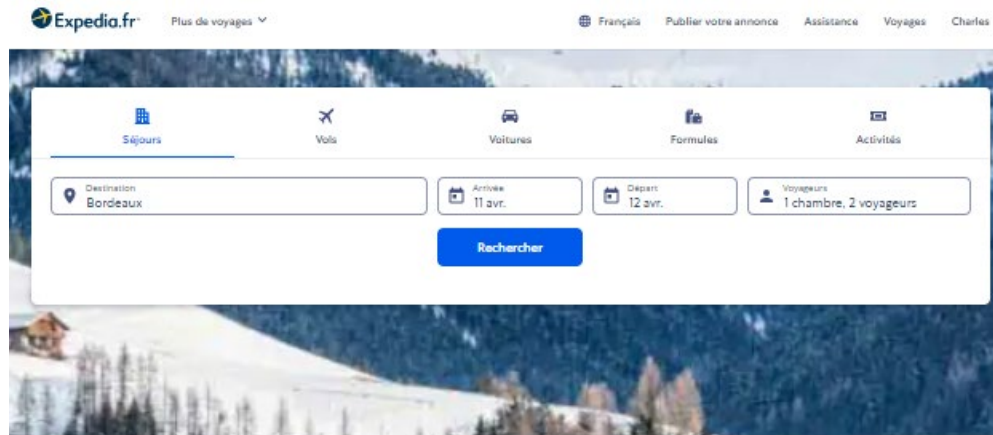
Expedia.fr

Plus de voyages

Français

Publier votre annonce

Assistance

Voyages

Charles

Séjours

Vols

Voitures

Formules

Activités

Destination
Bordeaux

Arrivée
11 avr.

Départ
12 avr.

Voyageurs
1 chambre, 2 voyageurs

Rechercher